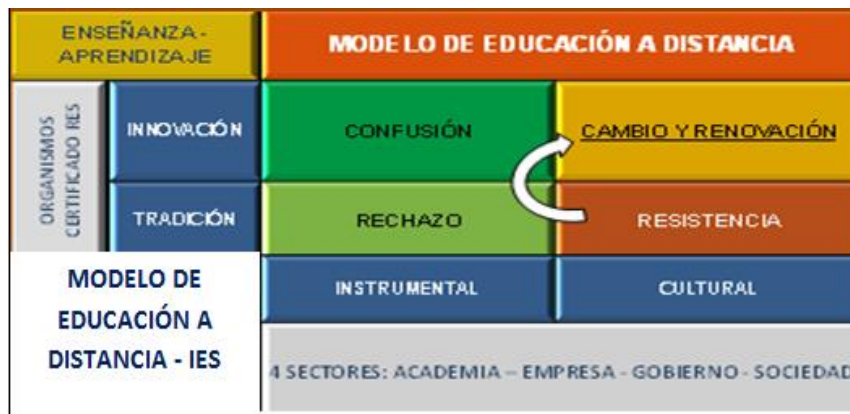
| ENSEÑANZA - APRENDIZAJE | | MODELO DE EDUCACIÓN A DISTANCIA | |
|---|---|---|---|
| ORGANISMOS CERTIFICADO IES | INNOVACIÓN | CONFUSIÓN | CAMBIO Y RENOVACIÓN |
| | TRADICIÓN | RECHAZO | RESISTENCIA |
| MODELO DE EDUCACIÓN A DISTANCIA - IES | | INSTRUMENTAL | CULTURAL |
| | | 4 SECTORES: ACADEMIA – EMPRESA - GOBIERNO - SOCIEDAD | |